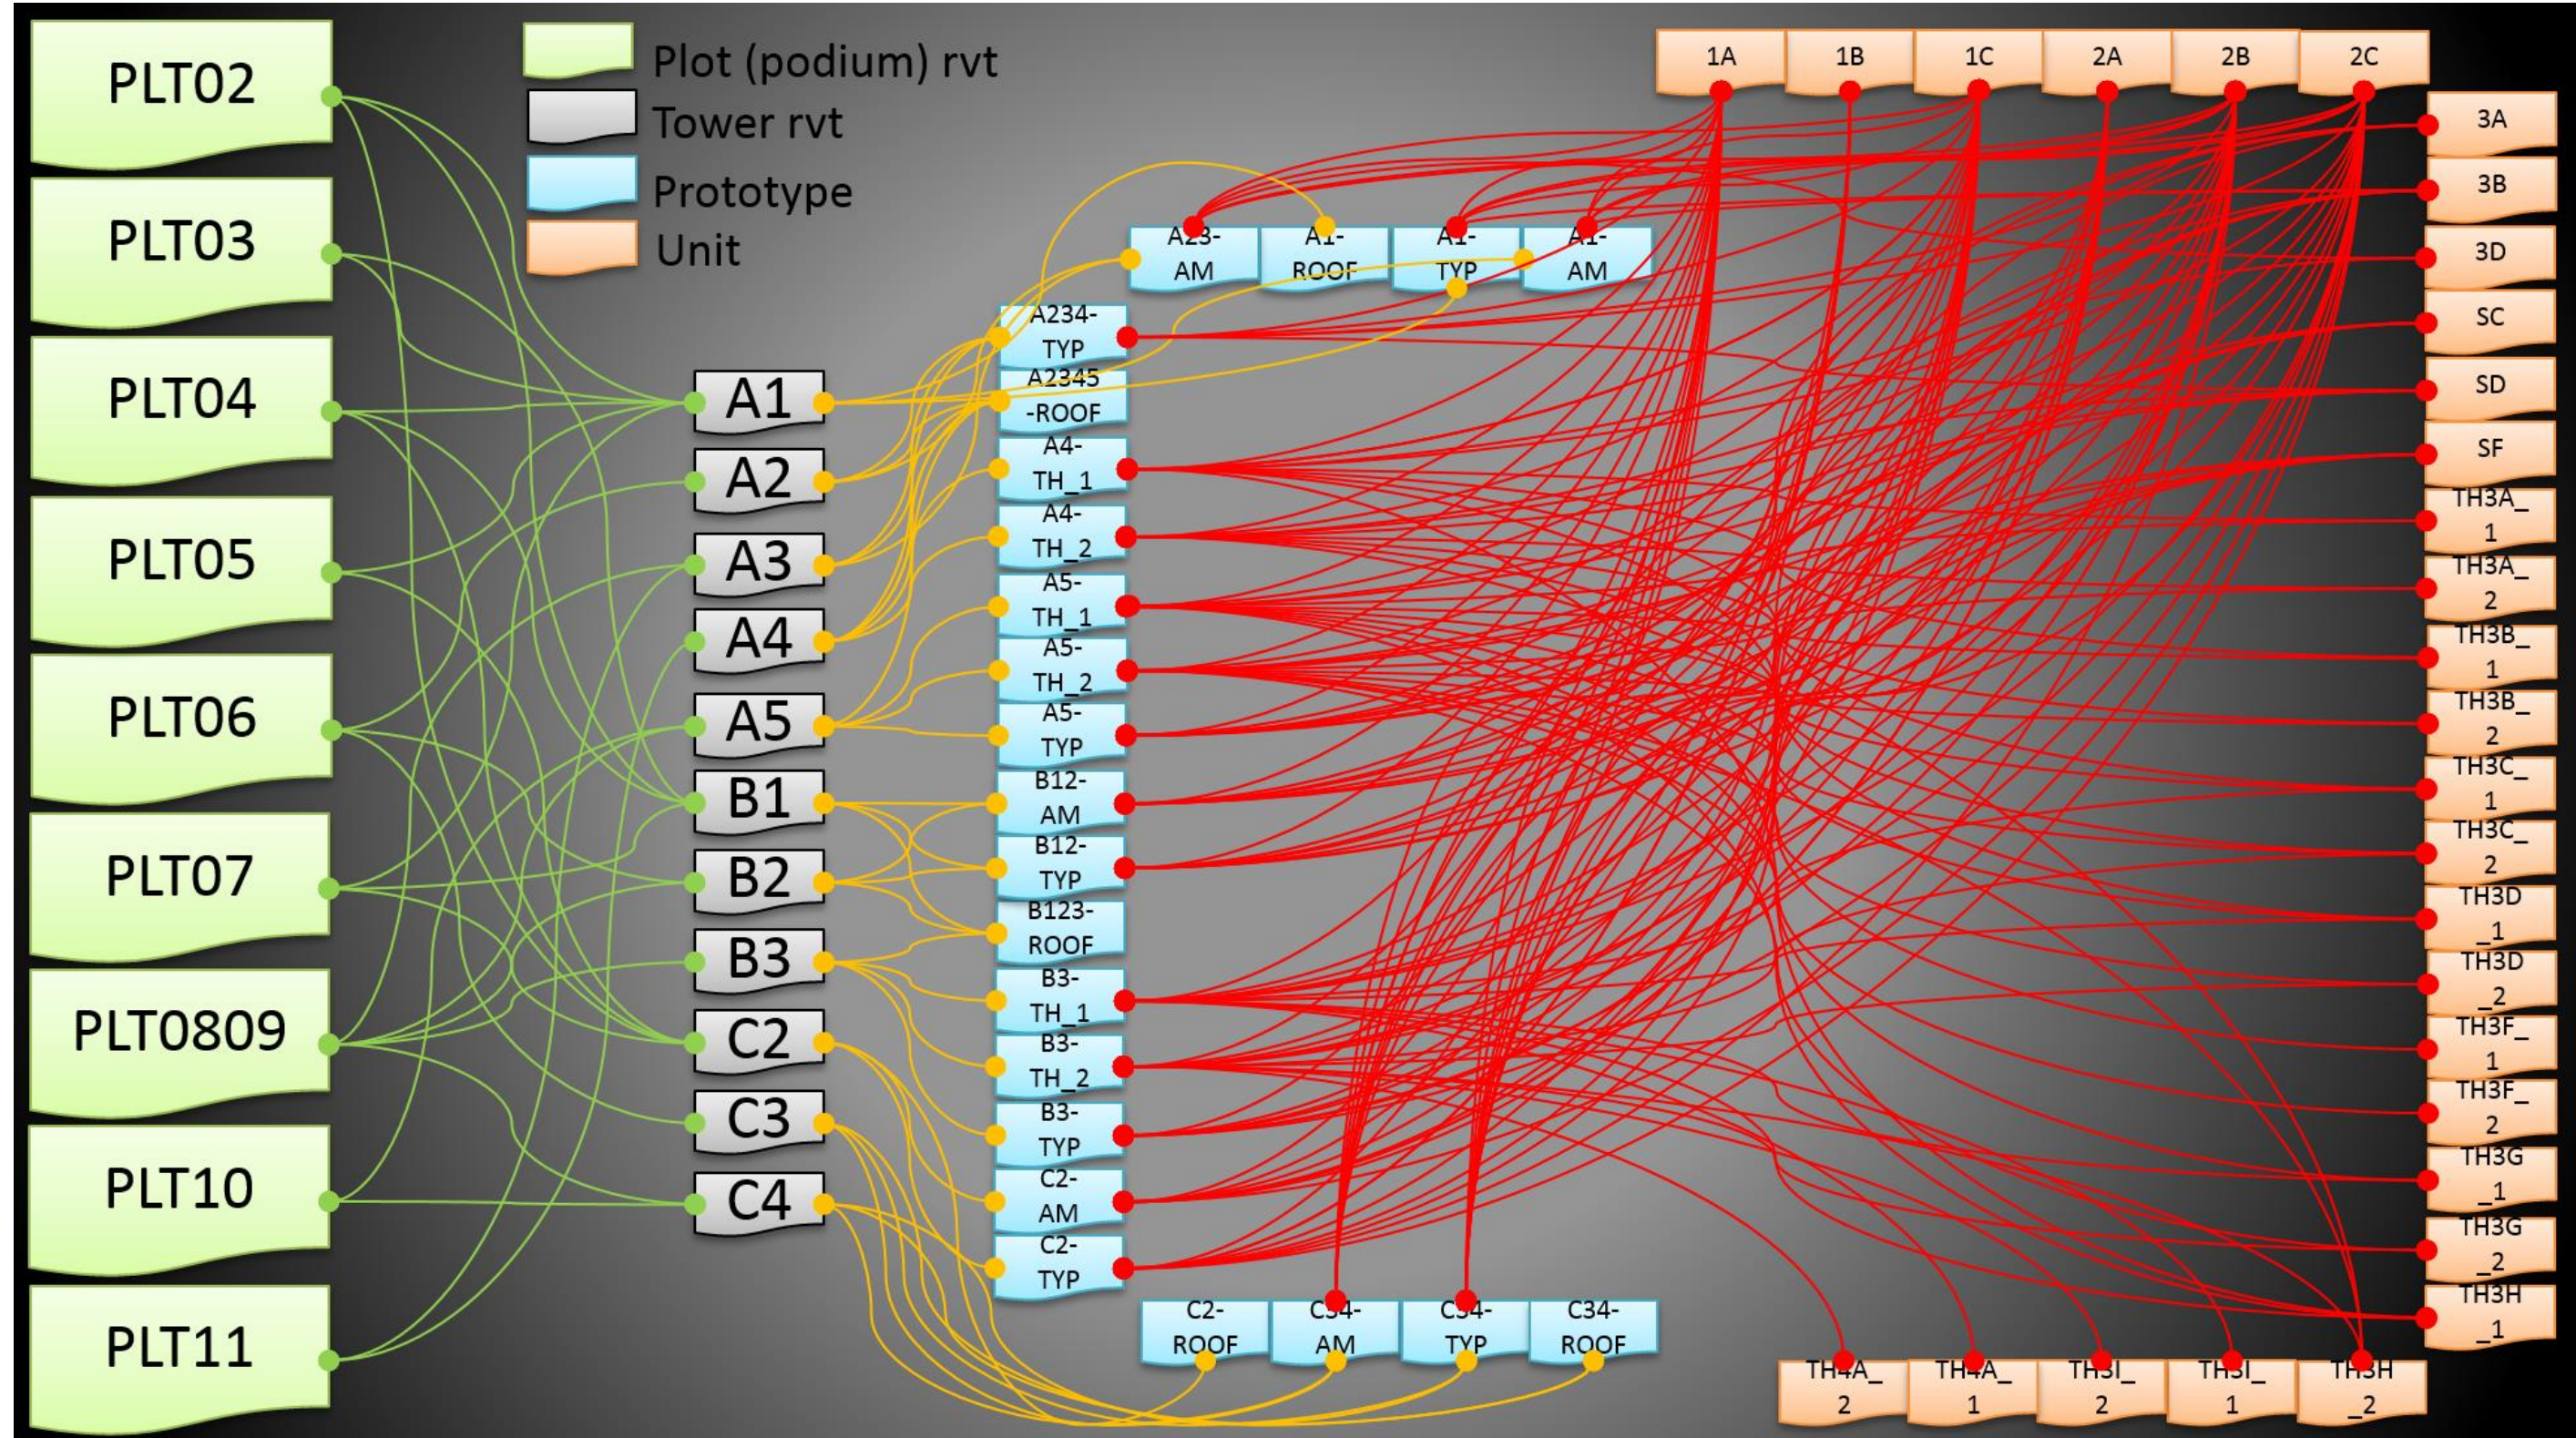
PLT02
PLT03
PLT04
PLT05
PLT06
PLT07
PLT0809
PLT10
PLT11

Plot (podium) rvt
Tower rvt
Prototype
Unit

A1
A2
A3
A4
A5
B1
B2
B3
C2
C3
C4

A23-AM
A1-ROOF
A1-TYP
A1-AM
A234-TYP
A2345-ROOF
A4-TH_1
A4-TH_2
A5-TH_1
A5-TH_2
A5-TYP
B12-AM
B12-TYP
B123-ROOF
B3-TH_1
B3-TH_2
B3-TYP
C2-AM
C2-TYP
C2-ROOF
C34-AM
C34-TYP
C34-ROOF

1A
1B
1C
2A
2B
2C
3A
3B
3D
SC
SD
SF
TH3A_1
TH3A_2
TH3B_1
TH3B_2
TH3C_1
TH3C_2
TH3D_1
TH3D_2
TH3F_1
TH3F_2
TH3G_1
TH3G_2
TH3H_1
TH4A_2
TH4A_1
TH3I_2
TH3I_1
TH3H_2